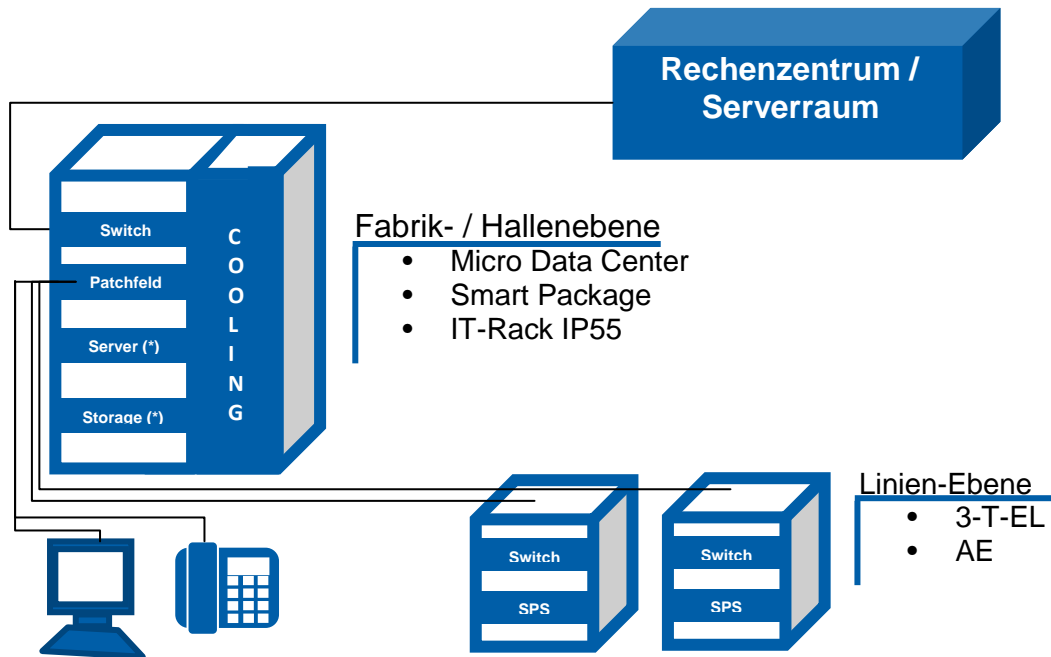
Rechenzentrum / Serverraum

Switch
Patchfeld
Server (*)
Storage (*)

COOLING

Fabrik- / Hallenebene
- Micro Data Center
- Smart Package
- IT-Rack IP55

Switch
SPS

Switch
SPS

Linien-Ebene
- 3-T-EL
- AE